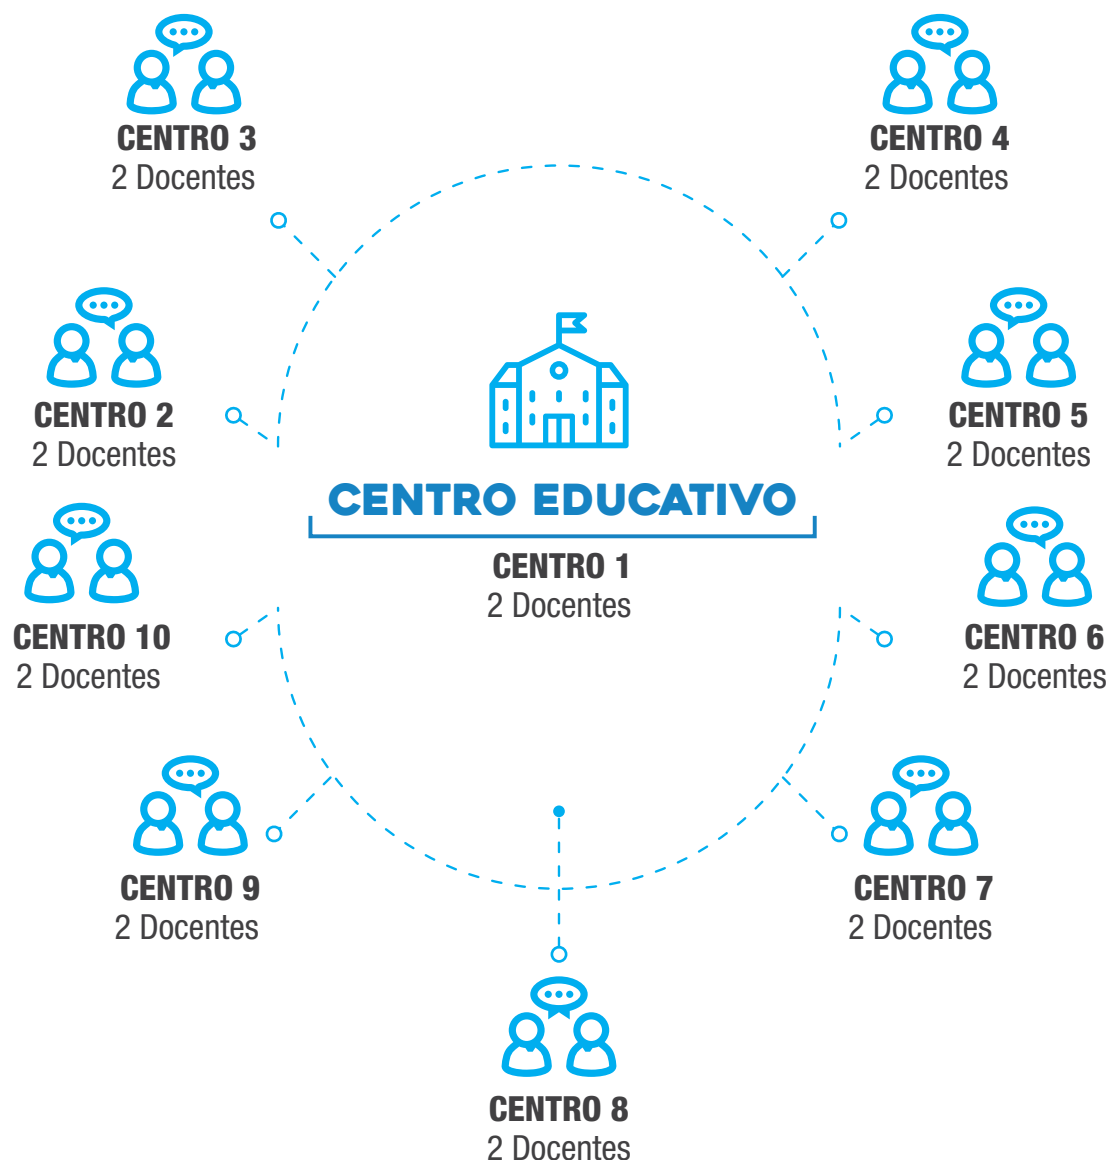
CENTRO 3
2 Docentes

CENTRO 4
2 Docentes

CENTRO 2
2 Docentes

CENTRO 5
2 Docentes

CENTRO EDUCATIVO
CENTRO 1
2 Docentes

CENTRO 10
2 Docentes

CENTRO 6
2 Docentes

CENTRO 9
2 Docentes

CENTRO 7
2 Docentes

CENTRO 8
2 Docentes